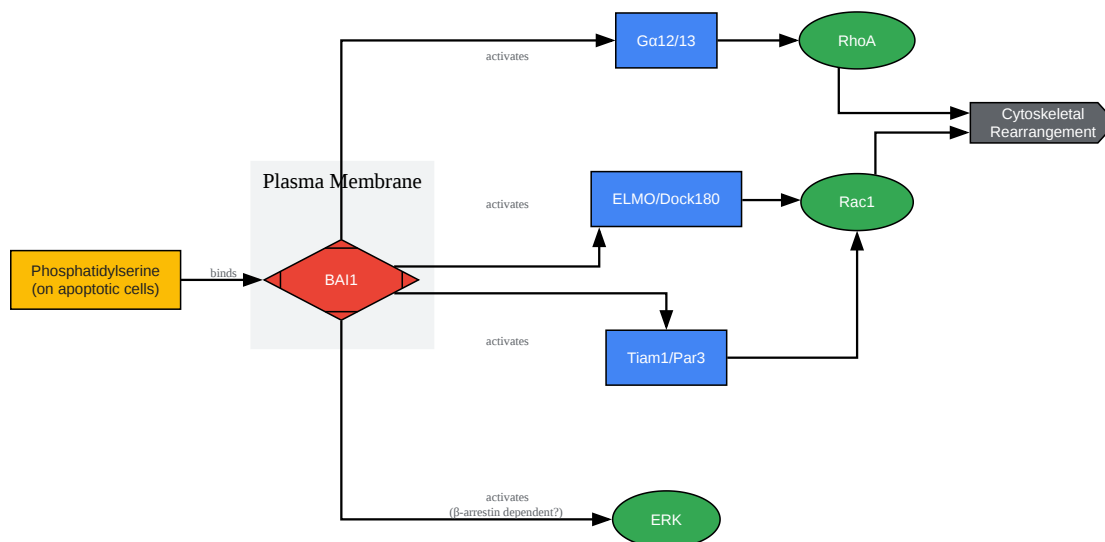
activates

Gα12/13

RhoA

Cytoskeletal Rearrangement

Plasma Membrane

activates

ELMO/Dock180

Rac1

Phosphatidylserine (on apoptotic cells)

binds

BAI1

activates

Tiam1/Par3

activates (β-arrestin dependent?)

ERK